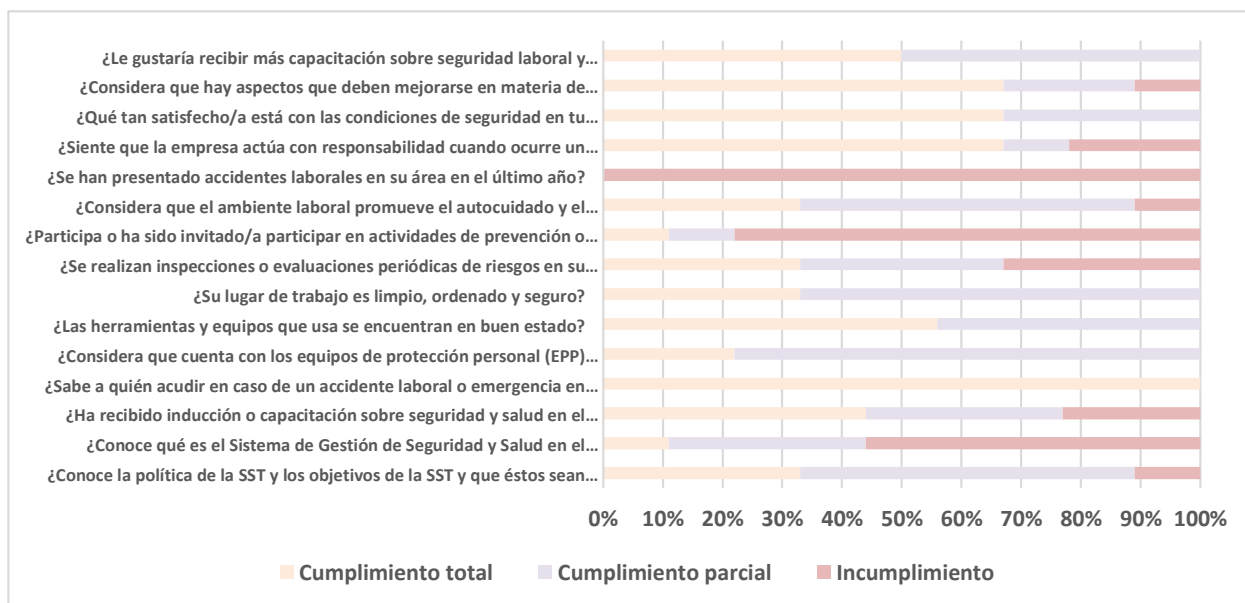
¿Le gustaría recibir más capacitación sobre seguridad laboral y…
¿Considera que hay aspectos que deben mejorarse en materia de…
¿Qué tan satisfecho/a está con las condiciones de seguridad en tu…
¿Siente que la empresa actúa con responsabilidad cuando ocurre un…
¿Se han presentado accidentes laborales en su área en el último año?
¿Considera que el ambiente laboral promueve el autocuidado y el…
¿Participa o ha sido invitado/a participar en actividades de prevención o…
¿Se realizan inspecciones o evaluaciones periódicas de riesgos en su…
¿Su lugar de trabajo es limpio, ordenado y seguro?
¿Las herramientas y equipos que usa se encuentran en buen estado?
¿Considera que cuenta con los equipos de protección personal (EPP)…
¿Sabe a quién acudir en caso de un accidente laboral o emergencia en…
¿Ha recibido inducción o capacitación sobre seguridad y salud en el…
¿Conoce qué es el Sistema de Gestión de Seguridad y Salud en el…
¿Conoce la política de la SST y los objetivos de la SST y que éstos sean…

0% 10% 20% 30% 40% 50% 60% 70% 80% 90% 100%

Cumplimiento total Cumplimiento parcial Incumplimiento